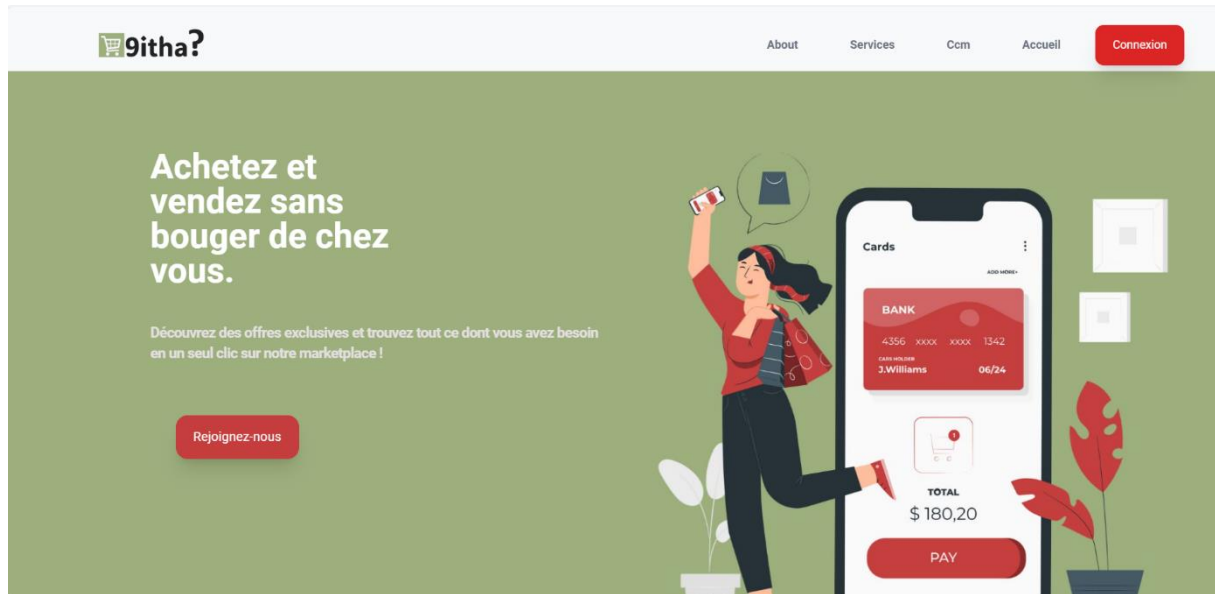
9itha?

About Services Ccm Accueil Connexion

Achetez et vendez sans bouger de chez vous.

Découvrez des offres exclusives et trouvez tout ce dont vous avez besoin en un seul clic sur notre marketplace !

Rejoignez-nous

Cards

ADD MORE+

BANK

4356 XXXX XXXX 1342

CARD HOLDER
J.Williams 06/24

1

TOTAL
$ 180,20

PAY